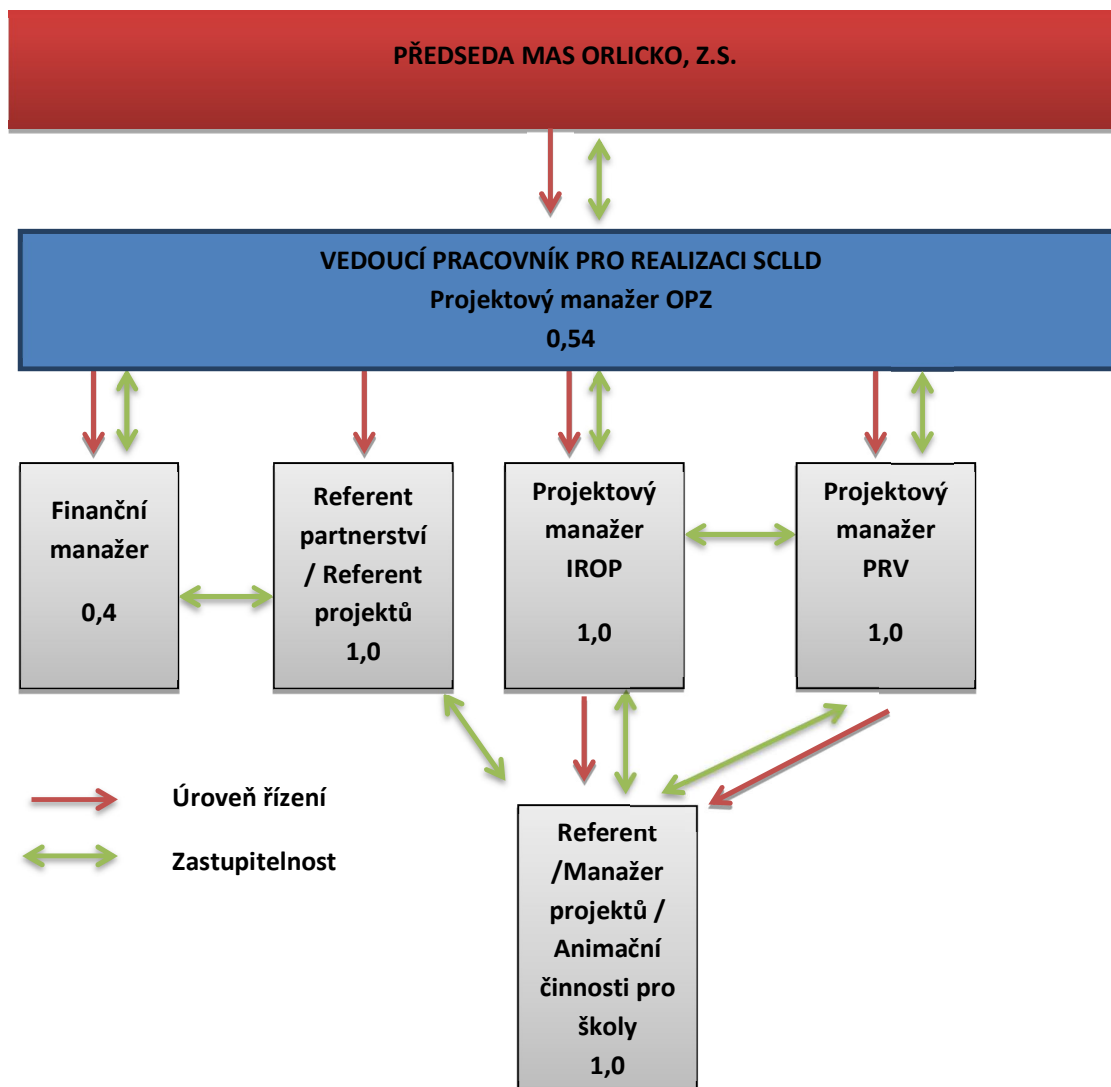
PŘEDSEDA MAS ORLICKO, Z.S.

VEDOUCÍ PRACOVNÍK PRO REALIZACI SCLLD
Projektový manažer OPZ
0,54

Finanční manažer
0,4

Referent partnerství / Referent projektů
1,0

Projektový manažer IROP
1,0

Projektový manažer PRV
1,0

Úroveň řízení

Zastupitelnost

Referent /Manažer projektů / Animační činnosti pro školy
1,0